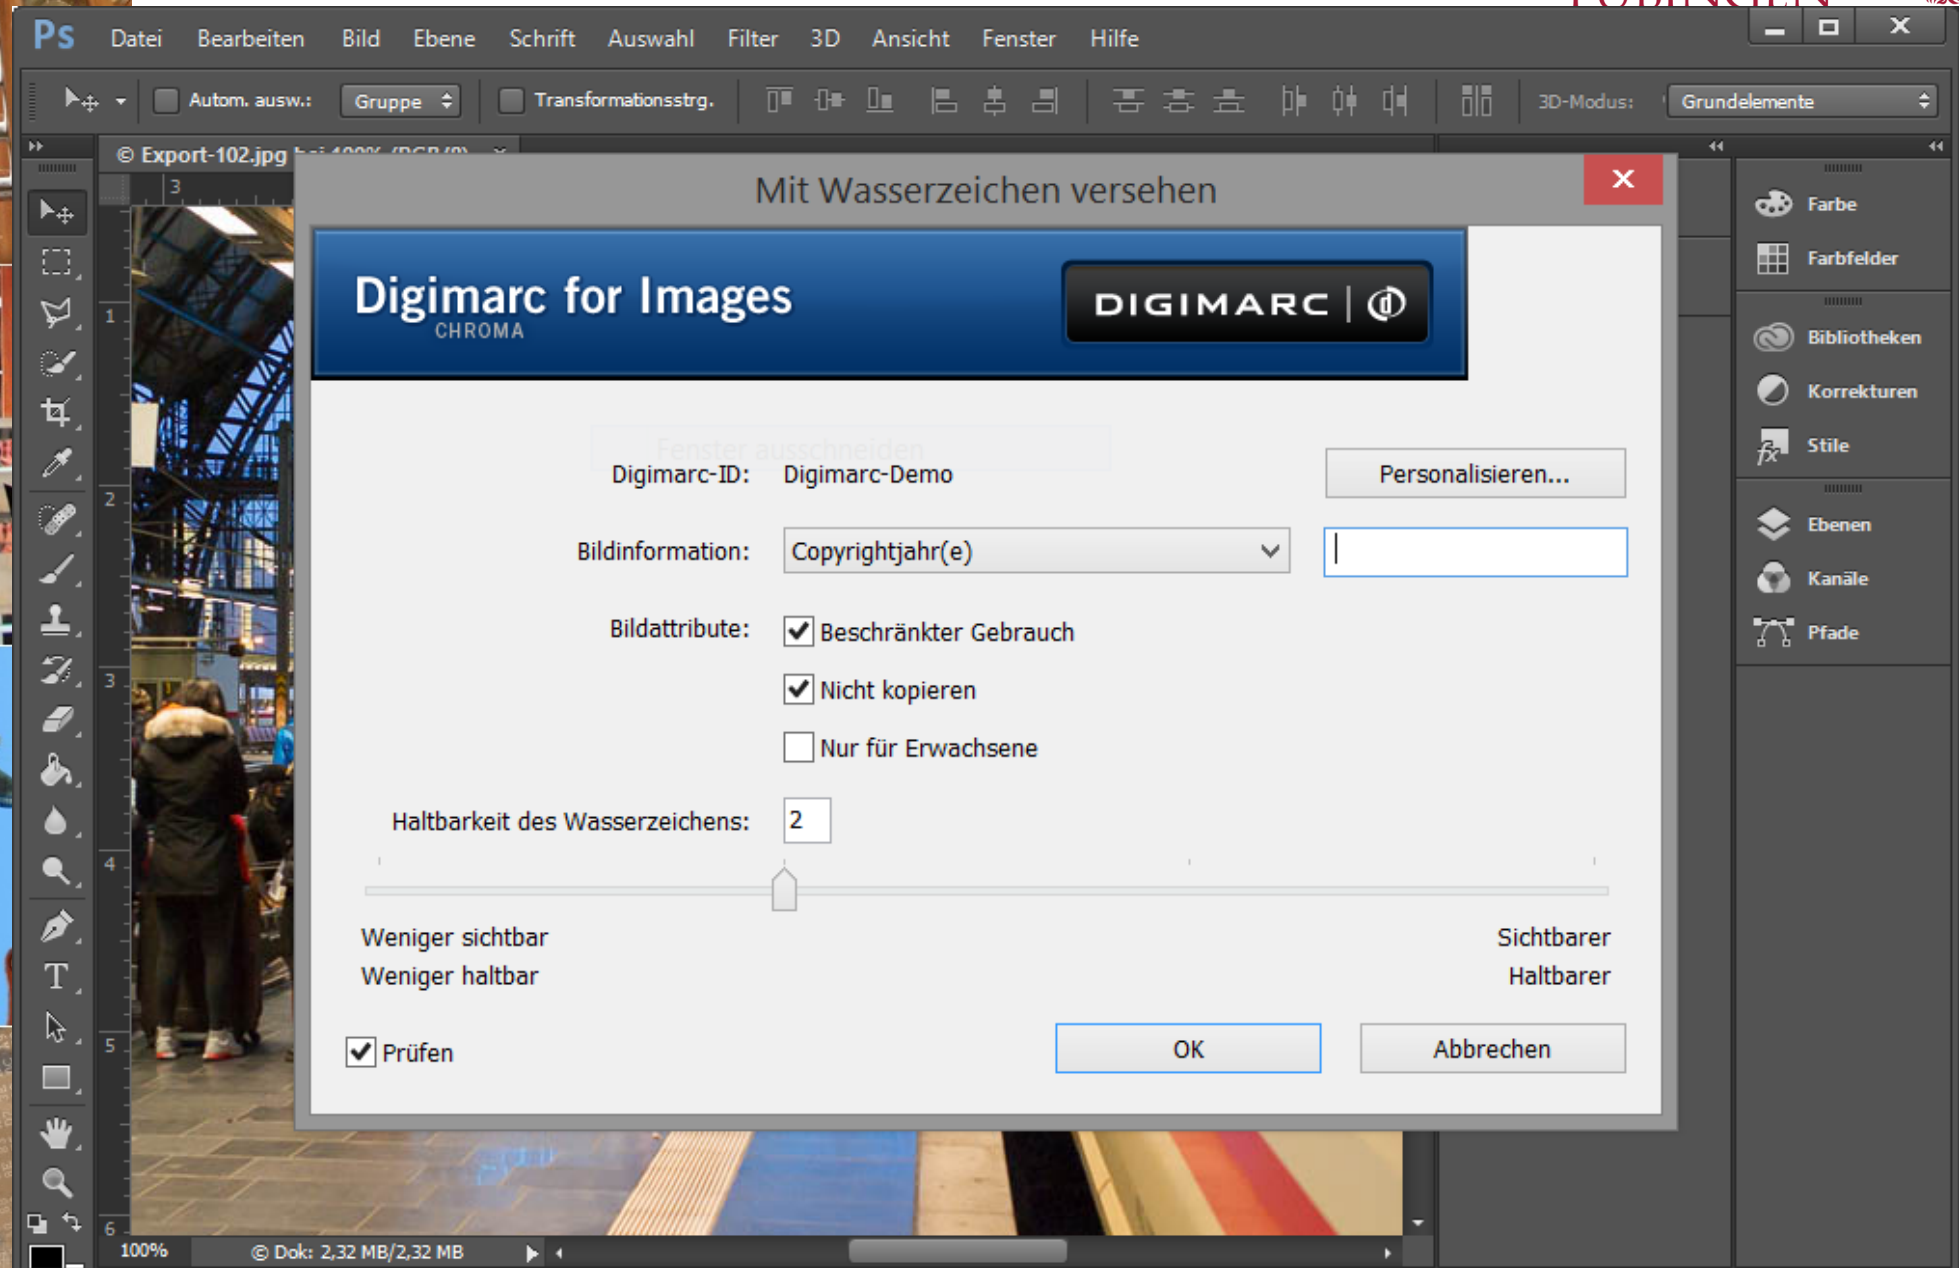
Ps Datei Bearbeiten Bild Ebene Schrift Auswahl Filter 3D Ansicht Fenster Hilfe

Autom. ausw.: Gruppe Transformationsstrg. 3D-Modus: Grundelemente

© Export-102.jpg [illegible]

Mit Wasserzeichen versehen

Digimarc for Images
CHROMA

DIGIMARC

Digimarc-ID: Digimarc-Demo
Personalisieren...

Bildinformation: Copyrightjahr(e)

Bildattribute: Beschränkter Gebrauch
Nicht kopieren
Nur für Erwachsene

Haltbarkeit des Wasserzeichens: 2

Weniger sichtbar
Weniger haltbar

Sichtbarer
Haltbarer

Prüfen

OK
Abbrechen

Farbe
Farbfelder
Bibliotheken
Korrekturen
Stile
Ebenen
Kanäle
Pfade

100% © Dok: 2,32 MB/2,32 MB